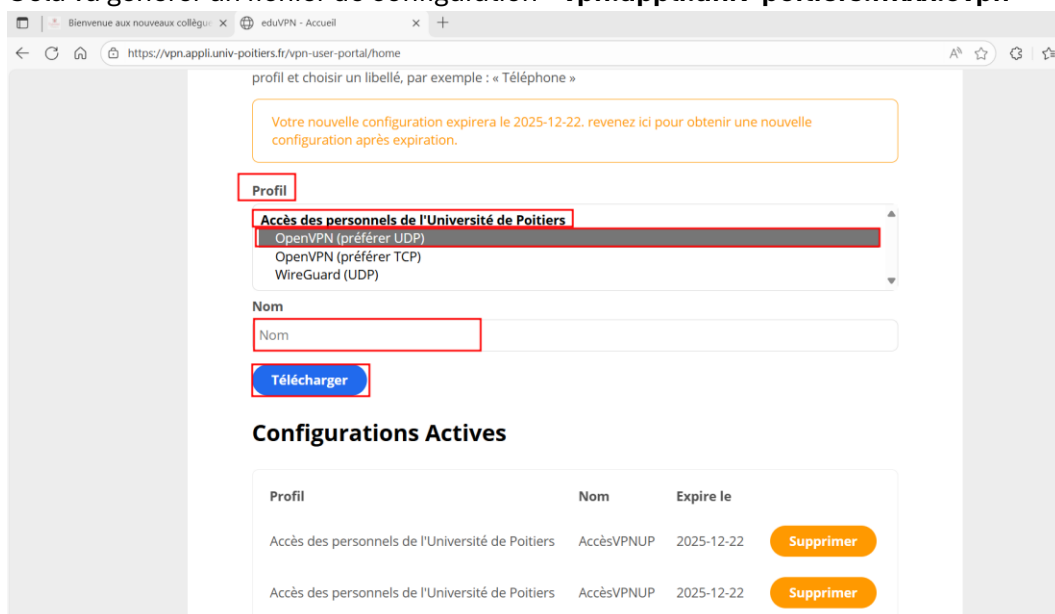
Bienvenue aux nouveaux collègu ×   eduVPN - Accueil ×

https://vpn.appli.univ-poitiers.fr/vpn-user-portal/home

profil et choisir un libellé, par exemple : « Téléphone »

Votre nouvelle configuration expirera le 2025-12-22. revenez ici pour obtenir une nouvelle configuration après expiration.

Profil

Accès des personnels de l'Université de Poitiers
OpenVPN (préférer UDP)
OpenVPN (préférer TCP)
WireGuard (UDP)

Nom

Nom

Télécharger

Configurations Actives

| Profil | Nom | Expire le | |
|---|---|---|---|
| Accès des personnels de l'Université de Poitiers | AccèsVPNUP | 2025-12-22 | Supprimer |
| Accès des personnels de l'Université de Poitiers | AccèsVPNUP | 2025-12-22 | Supprimer |